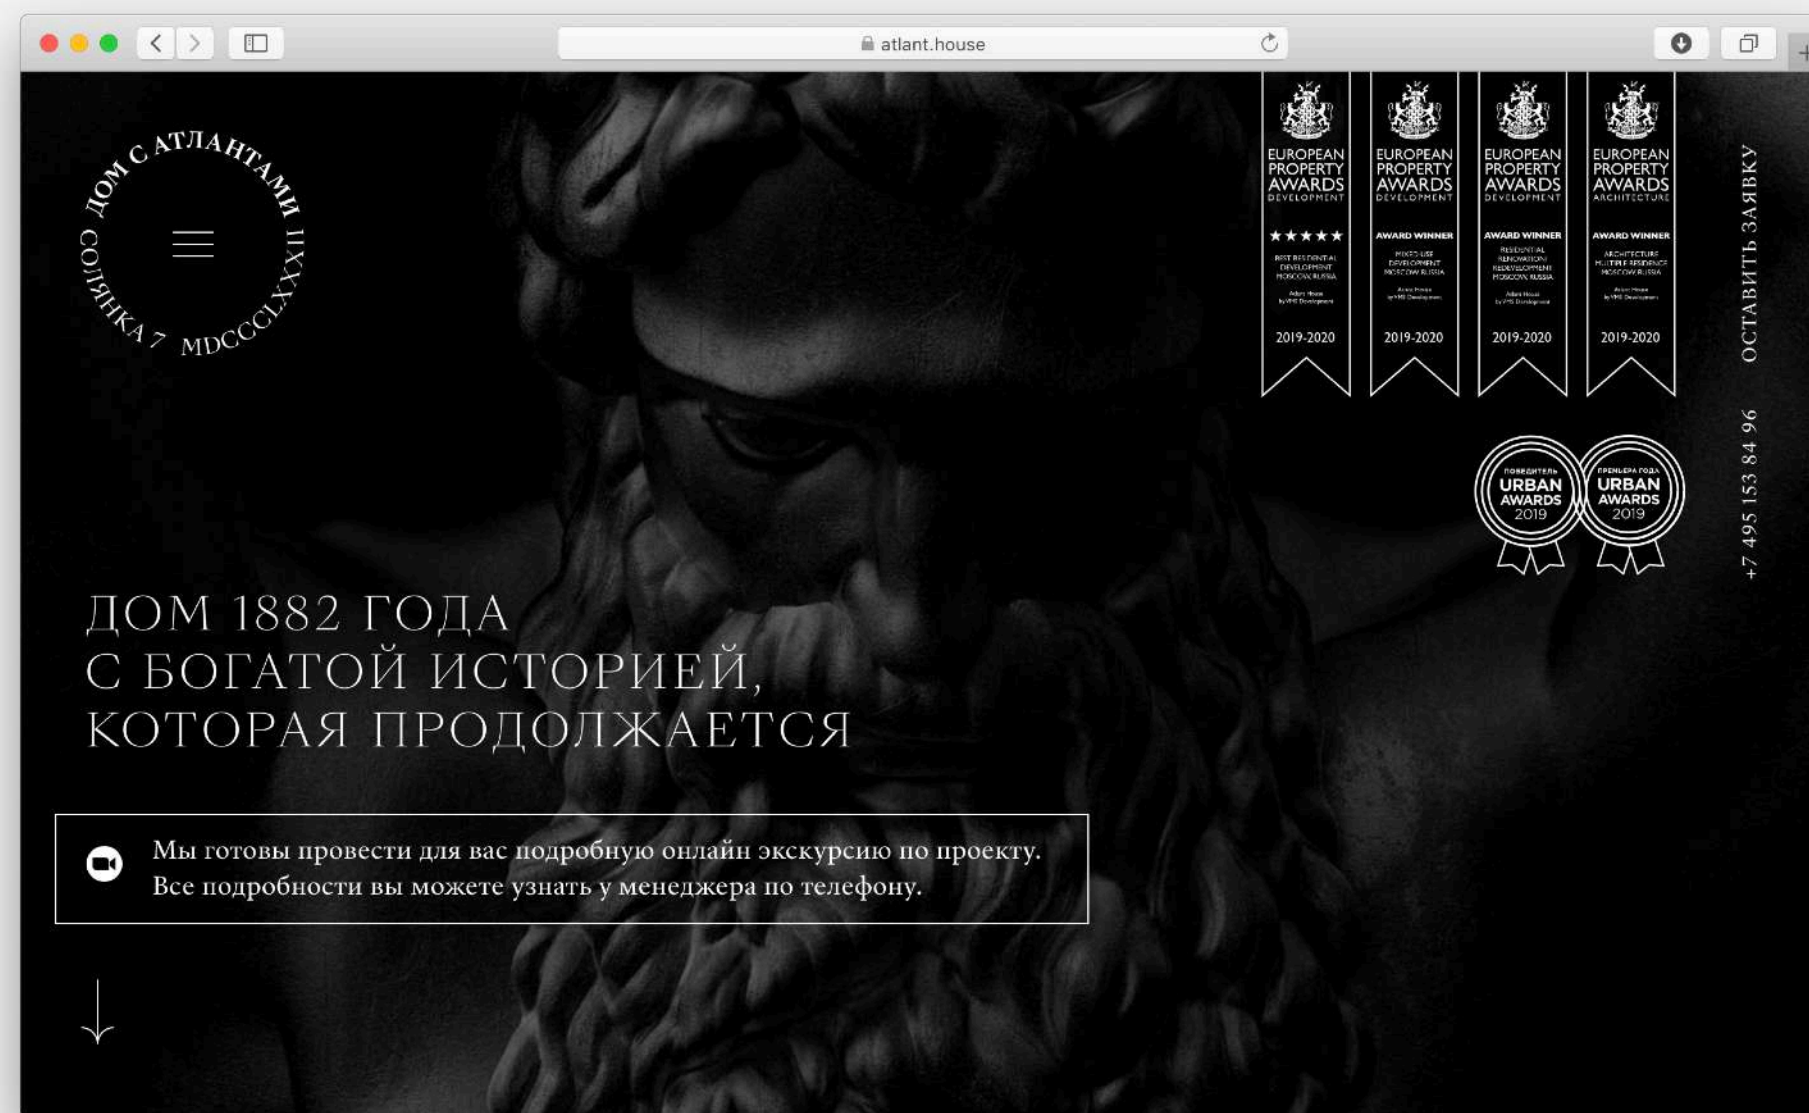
atlant.house

ДОМ С АТЛАНТАМИ
СОЛЯНКА 7 MDCCCLXXXII

EUROPEAN PROPERTY AWARDS DEVELOPMENT
★★★★★
BEST RESIDENTIAL DEVELOPMENT MOSCOW RUSSIA
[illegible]
2019-2020

EUROPEAN PROPERTY AWARDS DEVELOPMENT
AWARD WINNER
MIXED-USE DEVELOPMENT MOSCOW RUSSIA
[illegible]
2019-2020

EUROPEAN PROPERTY AWARDS DEVELOPMENT
AWARD WINNER
RESIDENTIAL RENOVATION/ REDEVELOPMENT MOSCOW RUSSIA
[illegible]
2019-2020

EUROPEAN PROPERTY AWARDS ARCHITECTURE
AWARD WINNER
ARCHITECTURE MULTIPLE RESIDENCE MOSCOW RUSSIA
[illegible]
2019-2020

ПОБЕДИТЕЛЬ URBAN AWARDS 2019

ПРЕМЬЕРА ГОДА URBAN AWARDS 2019

ОСТАВИТЬ ЗАЯВКУ

+7 495 153 84 96

ДОМ 1882 ГОДА
С БОГАТОЙ ИСТОРИЕЙ,
КОТОРАЯ ПРОДОЛЖАЕТСЯ

Мы готовы провести для вас подробную онлайн экскурсию по проекту. Все подробности вы можете узнать у менеджера по телефону.